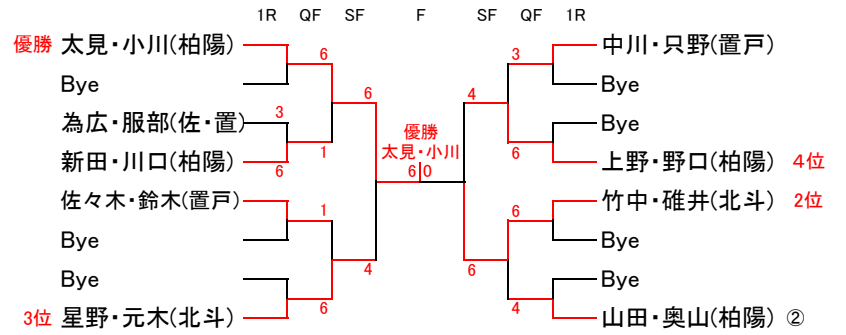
1R QF SF F SF QF 1R

優勝 太見・小川(柏陽)
Bye
為広・服部(佐・置)
新田・川口(柏陽)
佐々木・鈴木(置戸)
Bye
Bye
3位 星野・元木(北斗)

中川・只野(置戸)
Bye
Bye
上野・野口(柏陽) 4位
竹中・碓井(北斗) 2位
Bye
Bye
山田・奥山(柏陽) ②

6
3
6
1
6
1
4
6

3
4
6
6
6
4

優勝
太見・小川
6 | 0